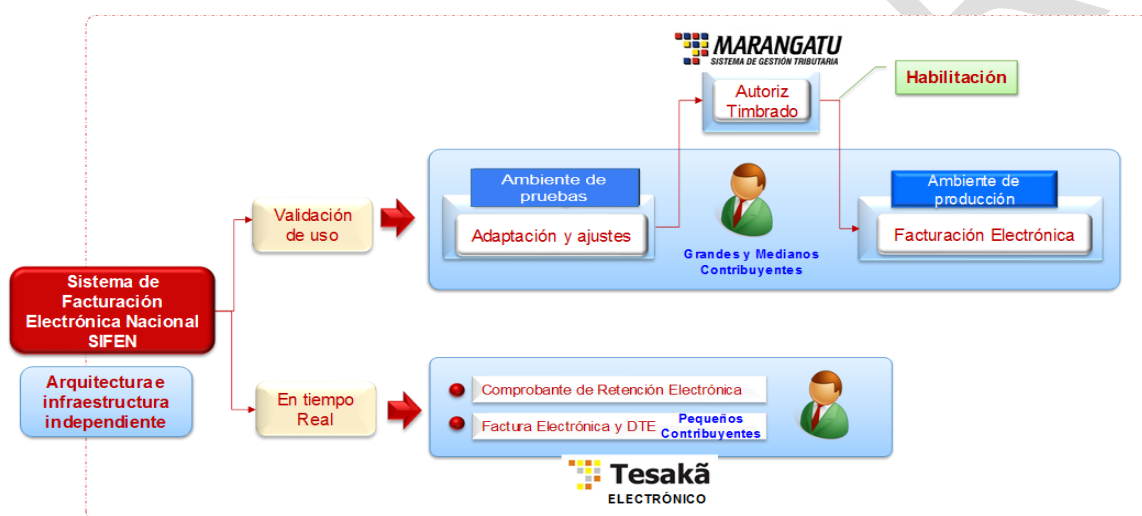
MARANGATU
SISTEMA DE GESTIÓN TRIBUTARIA

Autoriz Timbrado

Habilitación

Ambiente de pruebas

Adaptación y ajustes

Grandes y Medianos Contribuyentes

Ambiente de producción

Facturación Electrónica

Validación de uso

Sistema de Facturación Electrónica Nacional SIFEN

Arquitectura e infraestructura independiente

En tiempo Real

Comprobante de Retención Electrónica

Factura Electrónica y DTE

Pequeños Contribuyentes

Tesakã
ELECTRÓNICO